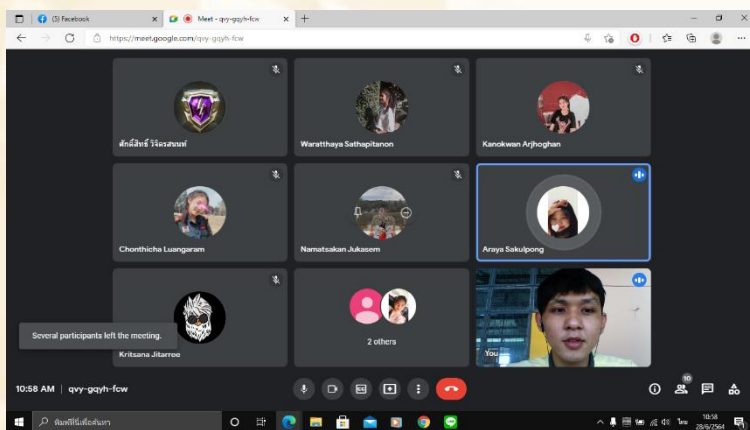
(3) Facebook
Meet - qvy-gqyh-fcw
https://meet.google.com/qvy-gqyh-fcw

ศักดิ์สิทธิ์ วิจิตรสมบัติ
Waratthaya Sathapitanon
Kanokwan Arjhoghan
Chonthicha Luangaram
Namatsakan Jukasem
Araya Sakulpong
Kritsana Jitarree
2 others
You
Several participants left the meeting.

10:58 AM | qvy-gqyh-fcw

10

พิมพ์ที่นี่เพื่อค้นหา
10:58
28/6/2564
ไทย